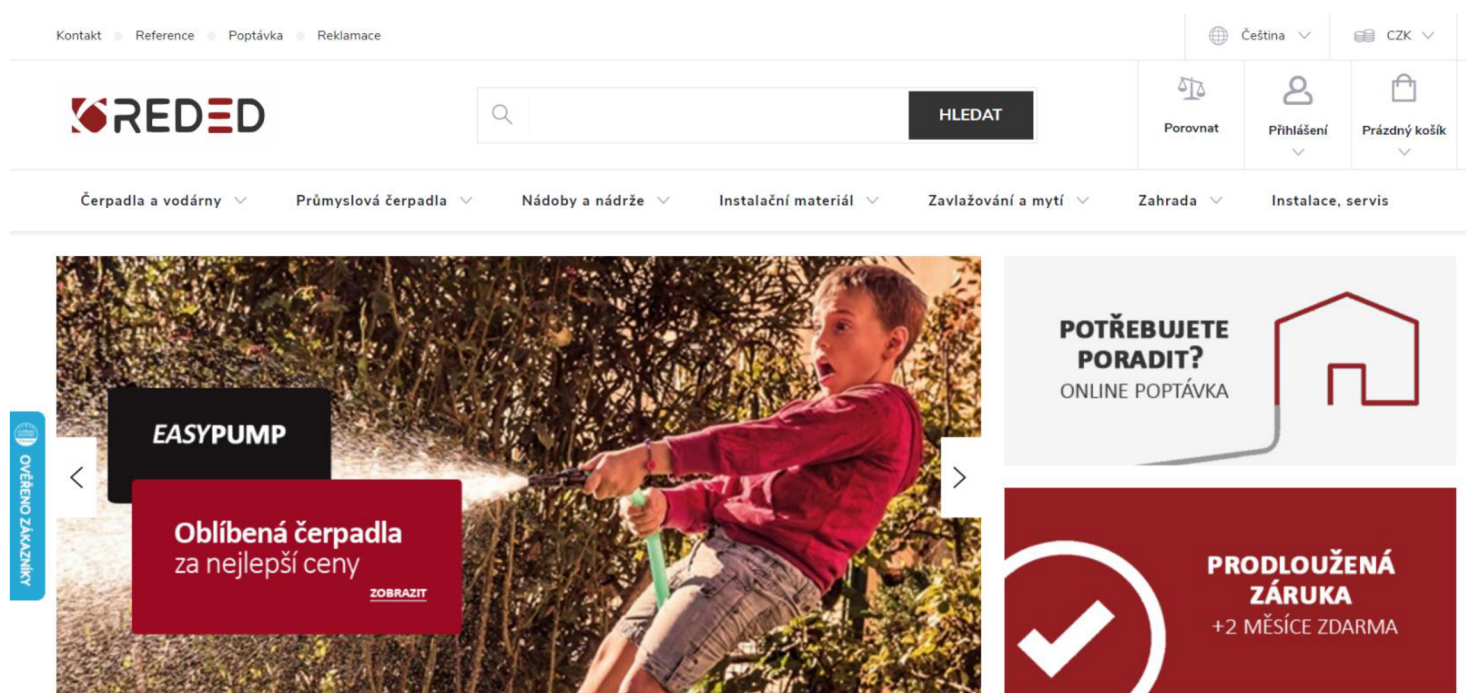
Kontakt Reference Poptávka Reklamace

Čeština CZK

REDED

HLEDAT

Porovnat

Přihlášení

Prázdný košík

Čerpadla a vodárny Průmyslová čerpadla Nádoby a nádrže Instalační materiál Zavlažování a mytí Zahrada Instalace, servis

OVĚŘENO ZÁKAZNÍKY

EASYPUMP

Oblíbená čerpadla
za nejlepší ceny

ZOBRAZIT

POTŘEBUJETE PORADIT?
ONLINE POPTÁVKA

PRODLOUŽENÁ ZÁRUKA
+2 MĚSÍCE ZDARMA